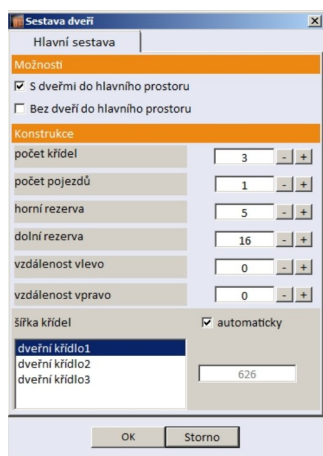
Sestava dveří
×
Hlavní sestava
Možnosti
☑ S dveřmi do hlavního prostoru
☐ Bez dveří do hlavního prostoru
Konstrukce
počet křídel 3 - +
počet pojezdů 1 - +
horní rezerva 5 - +
dolní rezerva 16 - +
vzdálenost vlevo 0 - +
vzdálenost vpravo 0 - +
šířka křídel
☑ automaticky
dveřní křídlo1
dveřní křídlo2
dveřní křídlo3
626
OK
Storno